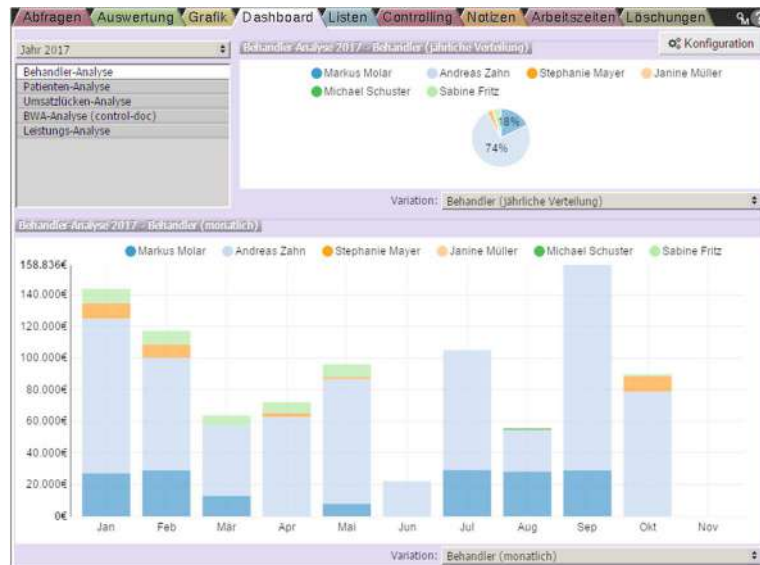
Abfragen Auswertung Grafik Dashboard Listen Controlling Notizen Arbeitszeiten Löschungen

Jahr 2017

Behandler-Analyse
Patienten-Analyse
Umsatzlücken-Analyse
BWA-Analyse (control-doc)
Leistungs-Analyse

Behandler Analyse 2017 - Behandler (jährliche Verteilung)

Konfiguration

Markus Molar
Andreas Zahn
Stephanie Mayer
Janine Müller
Michael Schuster
Sabine Fritz

18%
74%

Variation: Behandler (jährliche Verteilung)

Behandler-Analyse 2017 - Behandler (monatlich)

Markus Molar
Andreas Zahn
Stephanie Mayer
Janine Müller
Michael Schuster
Sabine Fritz

158.836€
140.000€
120.000€
100.000€
80.000€
60.000€
40.000€
20.000€
0€

Jan Feb Mär Apr Mai Jun Jul Aug Sep Okt Nov

Variation: Behandler (monatlich)